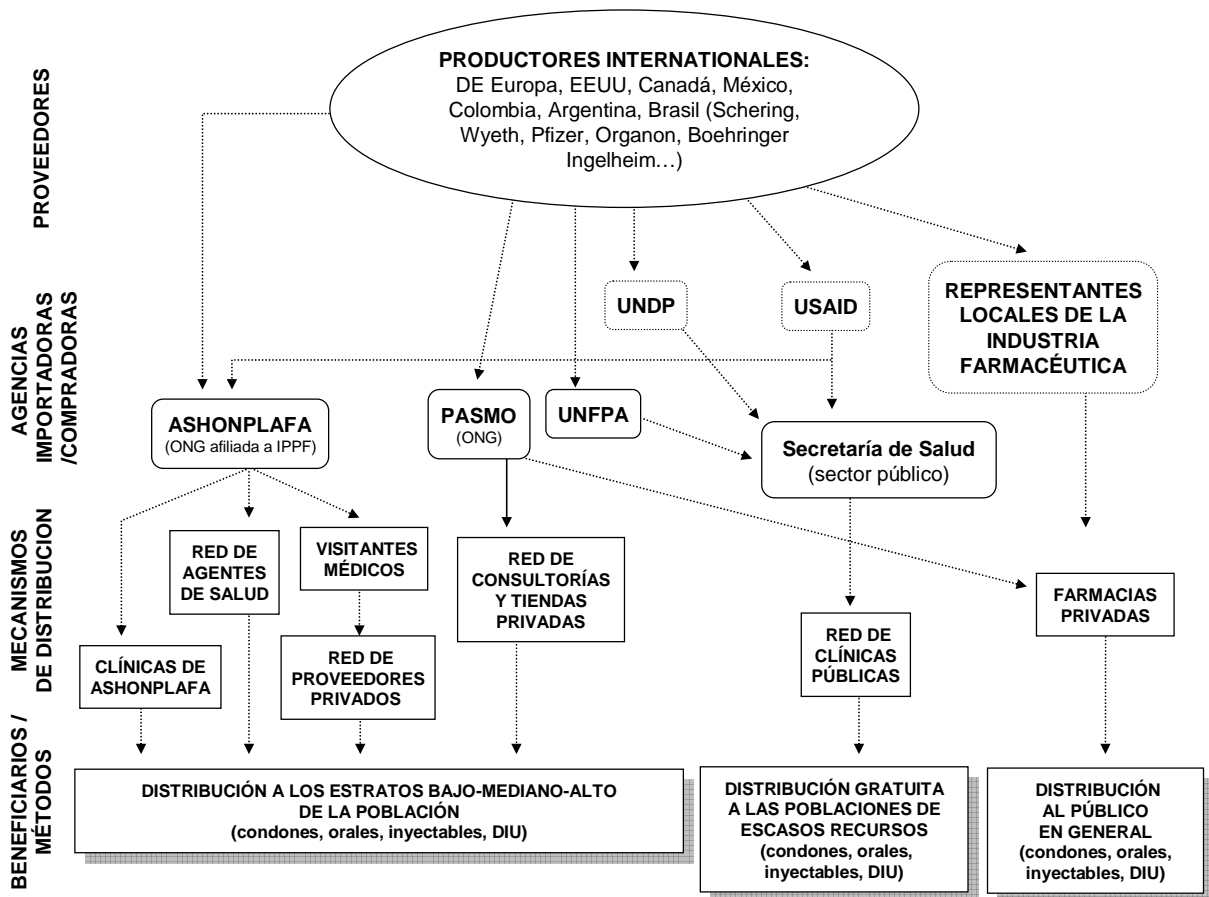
PROVEEDORES

PRODUCTORES INTERNATIONALES: DE Europa, EEUU, Canadá, México, Colombia, Argentina, Brasil (Schering, Wyeth, Pfizer, Organon, Boehringer Ingelheim…)

AGENCIAS IMPORTADORAS /COMPRADORAS

UNDP

USAID

REPRESENTANTES LOCALES DE LA INDUSTRIA FARMACÉUTICA

ASHONPLAFA (ONG afiliada a IPPF)

PASMO (ONG)

UNFPA

Secretaría de Salud (sector público)

MECANISMOS DE DISTRIBUCION

RED DE AGENTES DE SALUD

VISITANTES MÉDICOS

RED DE CONSULTORÍAS Y TIENDAS PRIVADAS

FARMACIAS PRIVADAS

CLÍNICAS DE ASHONPLAFA

RED DE PROVEEDORES PRIVADOS

RED DE CLÍNICAS PÚBLICAS

BENEFICIARIOS / MÉTODOS

DISTRIBUCIÓN A LOS ESTRATOS BAJO-MEDIANO-ALTO DE LA POBLACIÓN (condones, orales, inyectables, DIU)

DISTRIBUCIÓN GRATUITA A LAS POBLACIONES DE ESCASOS RECURSOS (condones, orales, inyectables, DIU)

DISTRIBUCIÓN AL PÚBLICO EN GENERAL (condones, orales, inyectables, DIU)